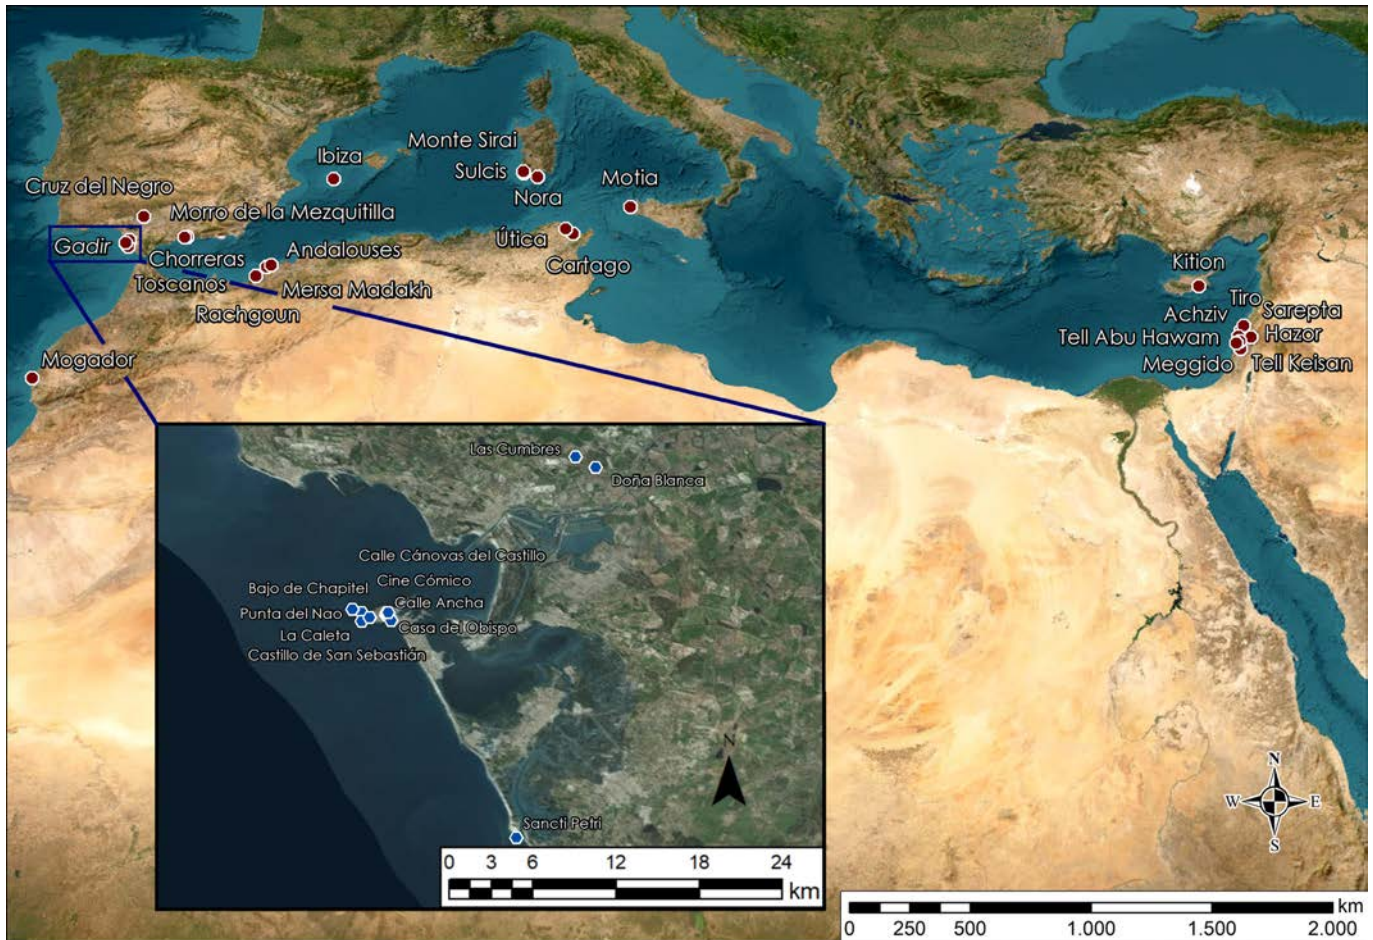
Monte Sirai
Ibiza
Sulcis
Motia
Cruz del Negro
Nora
Morro de la Mezquitilla
Gadir
Útica
Andalouses
Chorreras
Cartago
Toscanos
Mersa Madakh
Rachgoun
Kition
Tiro
Achziv
Sarepta
Hazor
Tell Abu Hawam
Meggido
Tell Keisan
Mogador

Las Cumbres
Doña Blanca
Calle Cánovas del Castillo
Cine Cómico
Bajo de Chapitel
Calle Ancha
Punta del Nao
Casa del Obispo
La Caleta
Castillo de San Sebastián
N
Sancti Petri
0 3 6 12 18 24
km

N
W E
S

km
0 250 500 1.000 1.500 2.000